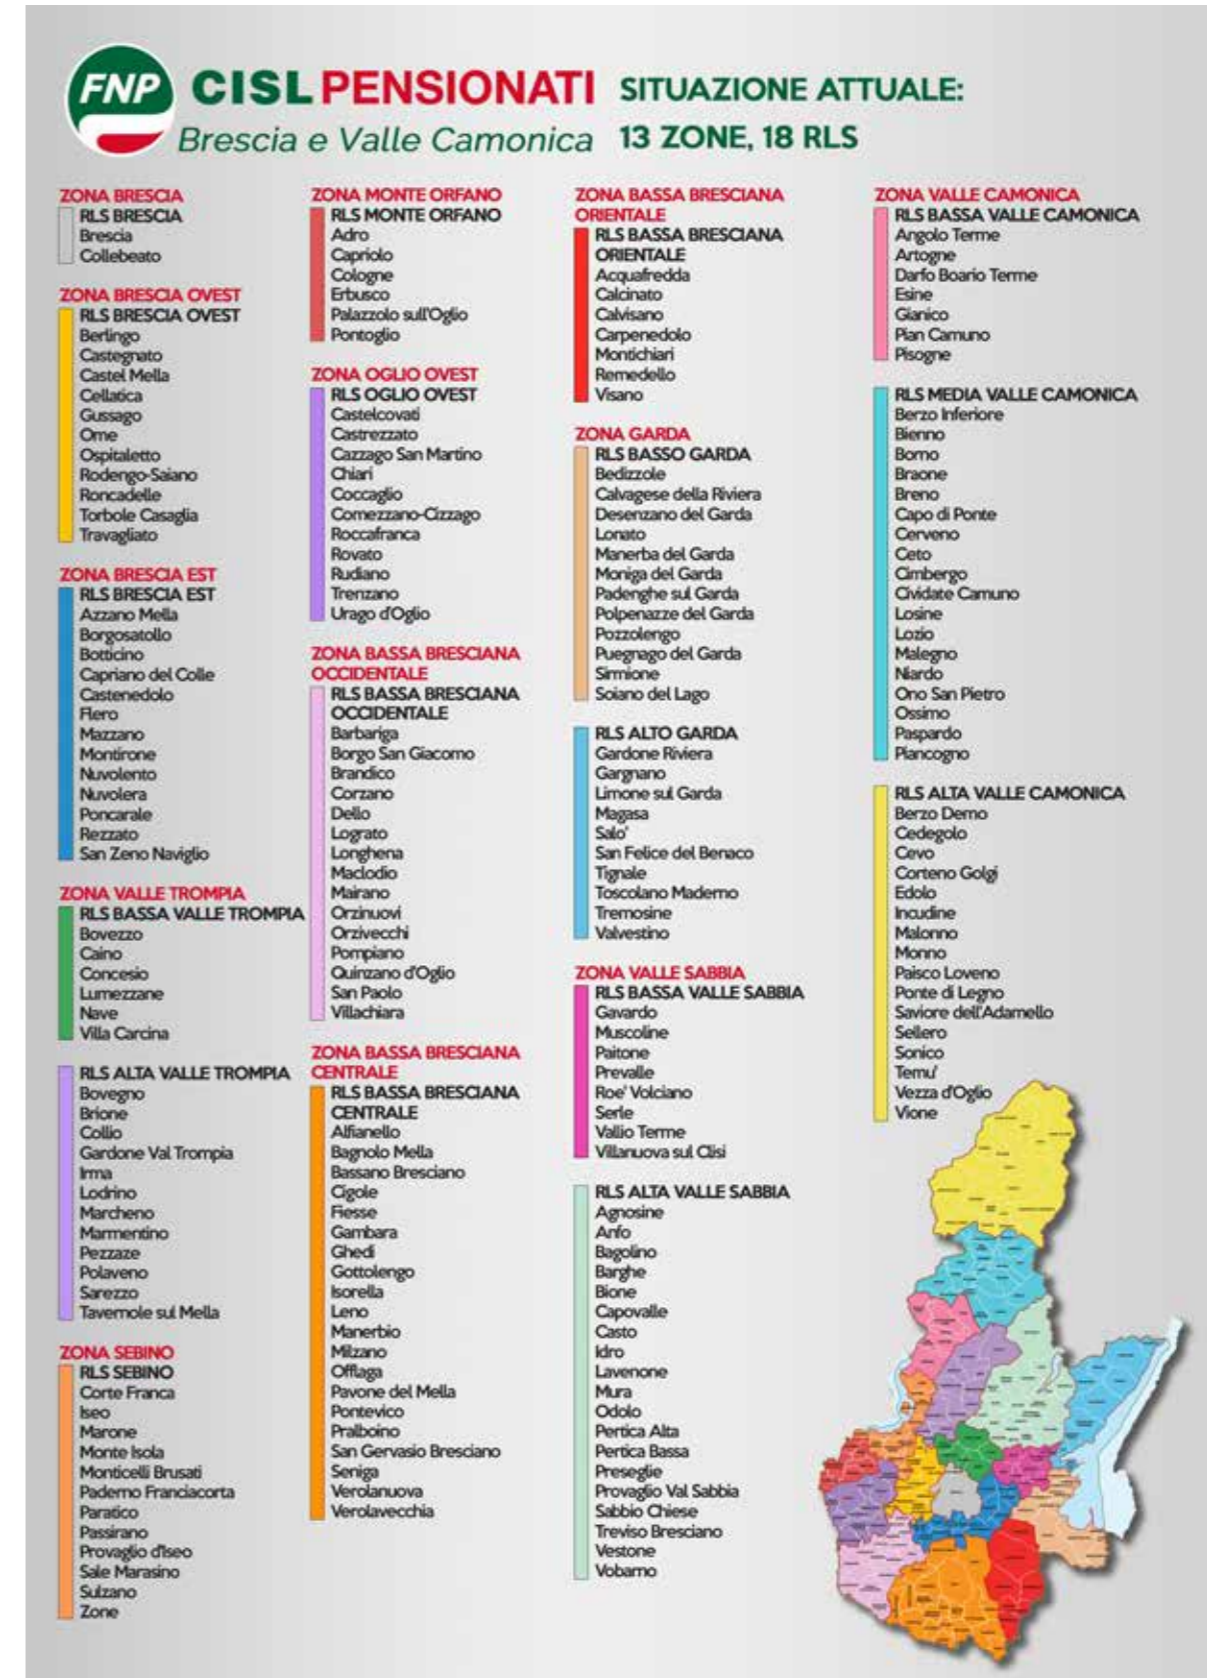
FNP CISL PENSIONATI
Brescia e Valle Camonica

SITUAZIONE ATTUALE:
13 ZONE, 18 RLS

ZONA BRESCIA
RLS BRESCIA
Brescia
Collebeato

ZONA BRESCIA OVEST
RLS BRESCIA OVEST
Berlingo
Castegnato
Castel Mella
Cellatica
Gussago
Ome
Ospitaletto
Rodengo-Saiano
Roncadelle
Torbole Casaglia
Travagliato

ZONA BRESCIA EST
RLS BRESCIA EST
Azzano Mella
Borgosatollo
Botticino
Capriano del Colle
Castenedolo
Flero
Mazzano
Montirone
Nuvolento
Nuvolera
Poncarale
Rezzato
San Zeno Naviglio

ZONA VALLE TROMPIA
RLS BASSA VALLE TROMPIA
Bovezzo
Caino
Concesio
Lumezzane
Nave
Villa Carcina

RLS ALTA VALLE TROMPIA
Bovegno
Brione
Collio
Gardone Val Trompia
Irma
Lodrino
Marcheno
Marmentino
Pezzaze
Polaveno
Sarezzo
Tavernole sul Mella

ZONA SEBINO
RLS SEBINO
Corte Franca
Iseo
Marone
Monte Isola
Monticelli Brusati
Paderno Franciacorta
Paratico
Passirano
Provaglio d'Iseo
Sale Marasino
Sulzano
Zone

ZONA MONTE ORFANO
RLS MONTE ORFANO
Adro
Capriolo
Cologne
Erbusco
Palazzolo sull'Oglio
Pontoglio

ZONA OGLIO OVEST
RLS OGLIO OVEST
Castelcovati
Castrezzato
Cazzago San Martino
Chiari
Coccaglio
Comezzano-Cizzago
Roccafranca
Rovato
Rudiano
Trenzano
Urago d'Oglio

ZONA BASSA BRESCIANA OCCIDENTALE
RLS BASSA BRESCIANA OCCIDENTALE
Barbariga
Borgo San Giacomo
Brandico
Corzano
Dello
Lograto
Longhena
Maclodio
Mairano
Orzinuovi
Orzivecchi
Pompiano
Quinzano d'Oglio
San Paolo
Villachiara

ZONA BASSA BRESCIANA CENTRALE
RLS BASSA BRESCIANA CENTRALE
Alfianello
Bagnolo Mella
Bassano Bresciano
Cigole
Fiesse
Gambara
Ghedi
Gottolengo
Isorella
Leno
Manerbio
Milzano
Offlaga
Pavone del Mella
Pontevico
Pralboino
San Gervasio Bresciano
Seniga
Verolanuova
Verolavecchia

ZONA BASSA BRESCIANA ORIENTALE
RLS BASSA BRESCIANA ORIENTALE
Acquafredda
Calcinato
Calvisano
Carpenedolo
Montichiari
Remedello
Visano

ZONA GARDA
RLS BASSO GARDA
Bedizzole
Calvagese della Riviera
Desenzano del Garda
Lonato
Manerba del Garda
Moniga del Garda
Padenghe sul Garda
Polpenazze del Garda
Pozzolengo
Puegnago del Garda
Sirmione
Soiano del Lago

RLS ALTO GARDA
Gardone Riviera
Gargnano
Limone sul Garda
Magasa
Salo'
San Felice del Benaco
Tignale
Toscolano Maderno
Tremosine
Valvestino

ZONA VALLE SABBIA
RLS BASSA VALLE SABBIA
Gavardo
Muscoline
Paitone
Prevalle
Roe' Volciano
Serle
Vallio Terme
Villanuova sul Clisi

RLS ALTA VALLE SABBIA
Agnosine
Anfo
Bagolino
Barghe
Bione
Capovalle
Casto
Idro
Lavenone
Mura
Odolo
Pertica Alta
Pertica Bassa
Preseglie
Provaglio Val Sabbia
Sabbio Chiese
Treviso Bresciano
Vestone
Vobarno

ZONA VALLE CAMONICA
RLS BASSA VALLE CAMONICA
Angolo Terme
Artogne
Darfo Boario Terme
Esine
Gianico
Pian Camuno
Pisogne

RLS MEDIA VALLE CAMONICA
Berzo Inferiore
Bienno
Borno
Braone
Breno
Capo di Ponte
Cerveno
Ceto
Cimbergo
Cividate Camuno
Losine
Lozio
Malegno
Niardo
Ono San Pietro
Ossimo
Paspardo
Piancogno

RLS ALTA VALLE CAMONICA
Berzo Demo
Cedegolo
Cevo
Corteno Golgi
Edolo
Incudine
Malonno
Monno
Paisco Loveno
Ponte di Legno
Saviore dell'Adamello
Sellero
Sonico
Temu'
Vezza d'Oglio
Vione